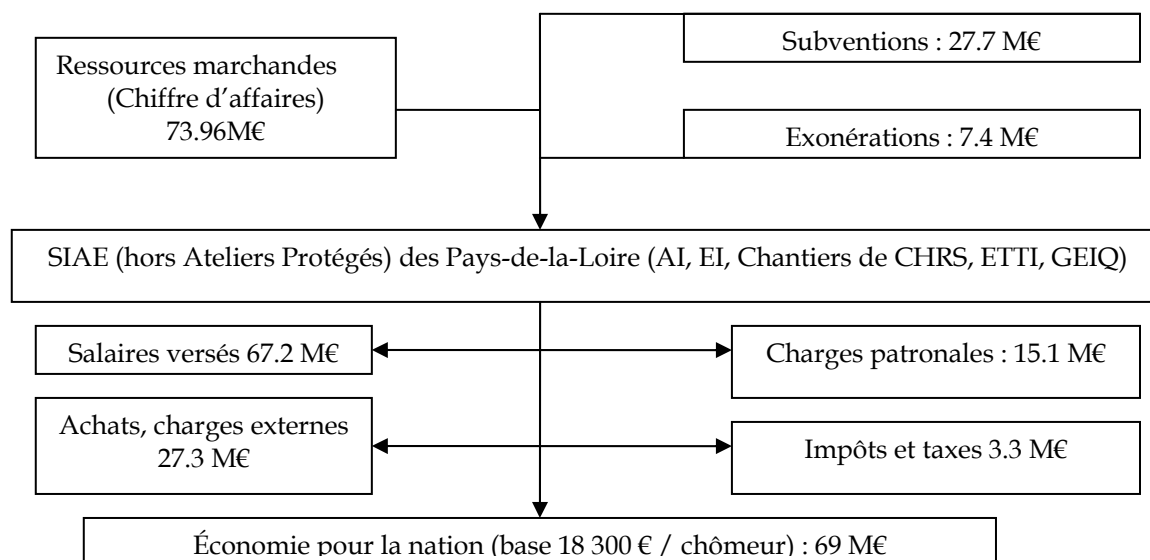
Ressources marchandes
(Chiffre d'affaires)
73.96M€

Subventions : 27.7 M€

Exonérations : 7.4 M€

SIAE (hors Ateliers Protégés) des Pays-de-la-Loire (AI, EI, Chantiers de CHRS, ETTI, GEIQ)

Salaires versés 67.2 M€

Charges patronales : 15.1 M€

Achats, charges externes
27.3 M€

Impôts et taxes 3.3 M€

Économie pour la nation (base 18 300 € / chômeur) : 69 M€